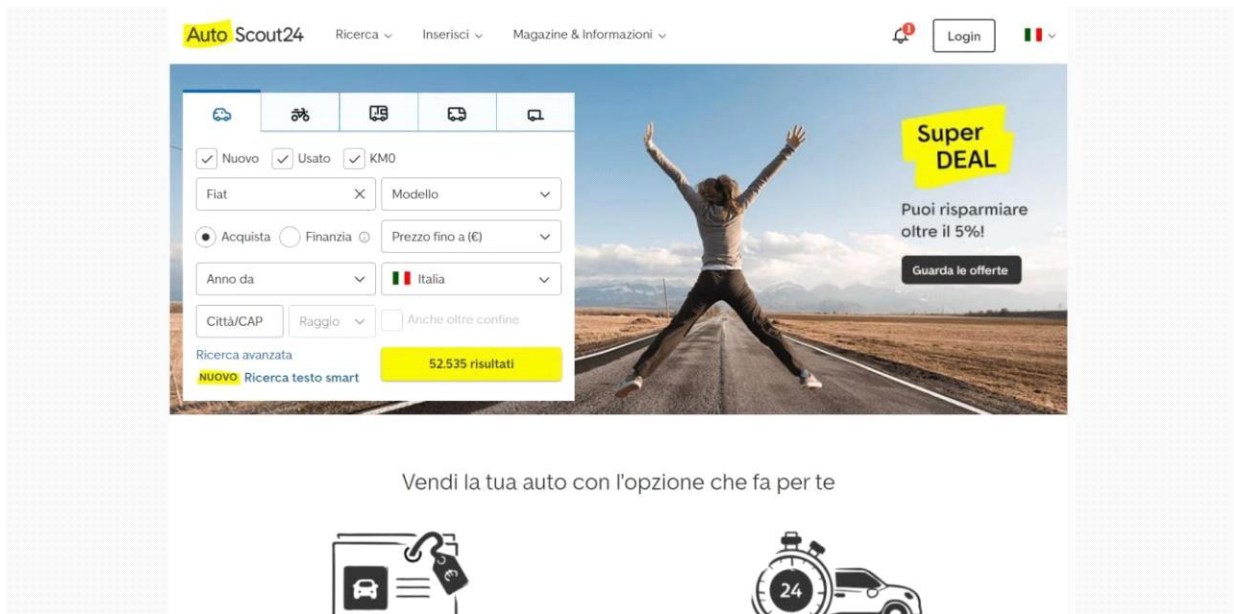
AutoScout24 Ricerca Inserisci Magazine & Informazioni

1

Login

Nuovo Usato KM0

Fiat

Modello

Acquista Finanzia

Prezzo fino a (€)

Anno da

Italia

Città/CAP

Raggio

Anche oltre confine

Ricerca avanzata

NUOVO Ricerca testo smart

52.535 risultati

Super DEAL

Puoi risparmiare oltre il 5%!

Guarda le offerte

Vendi la tua auto con l'opzione che fa per te

€

24